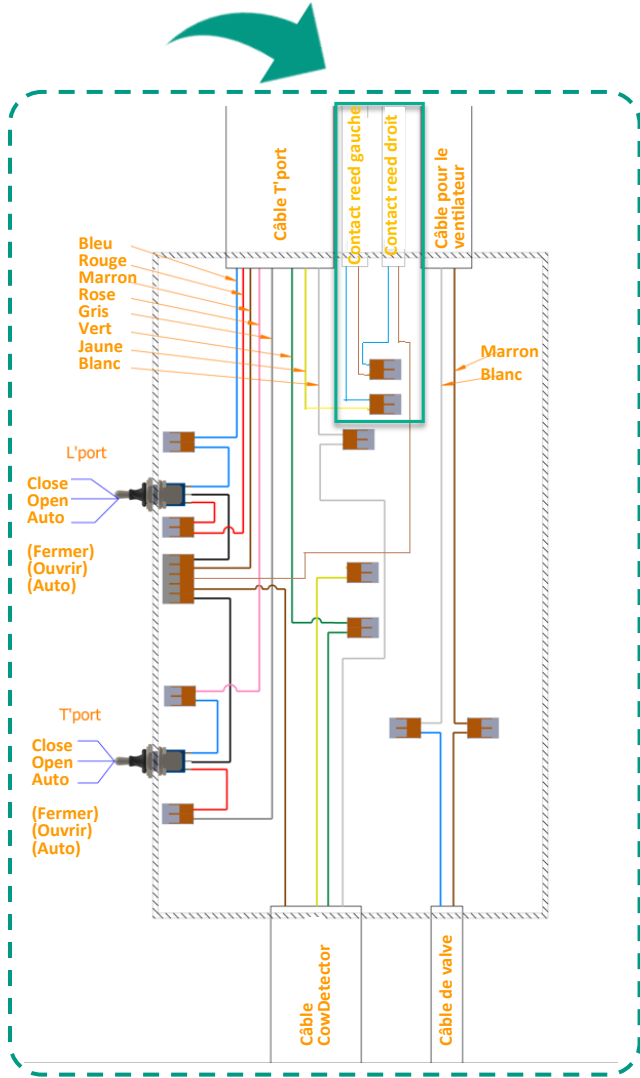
Câble T'port

Contact reed gauche

Contact reed droit

Câble pour le ventilateur

Bleu
Rouge
Marron
Rose
Gris
Vert
Jaune
Blanc

Marron
Blanc

L'port

Close
Open
Auto

(Fermer)
(Ouvrir)
(Auto)

T'port

Close
Open
Auto

(Fermer)
(Ouvrir)
(Auto)

Câble CowDetector

Câble de valve